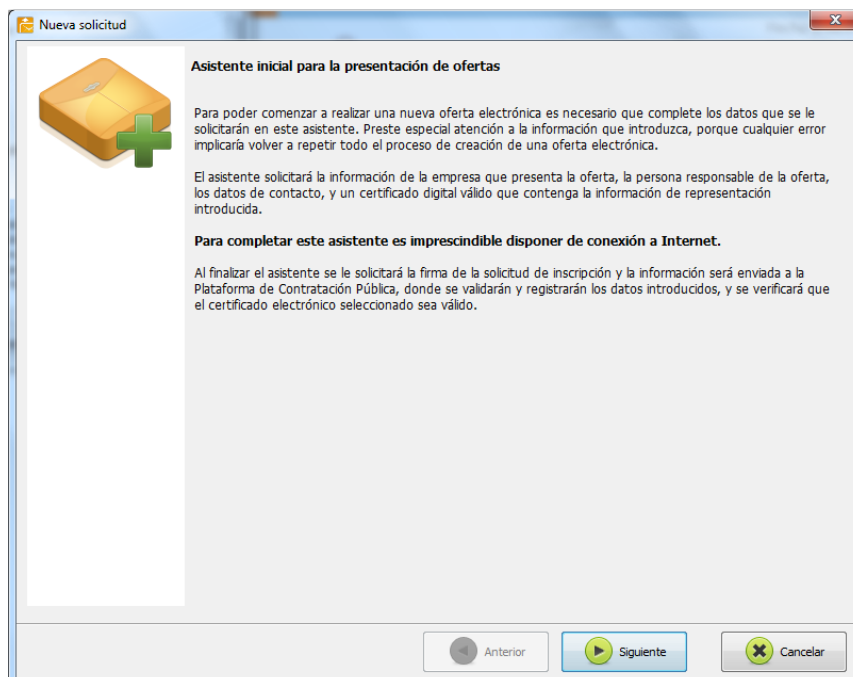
Nueva solicitud

Asistente inicial para la presentación de ofertas

Para poder comenzar a realizar una nueva oferta electrónica es necesario que complete los datos que se le solicitarán en este asistente. Preste especial atención a la información que introduzca, porque cualquier error implicaría volver a repetir todo el proceso de creación de una oferta electrónica.

El asistente solicitará la información de la empresa que presenta la oferta, la persona responsable de la oferta, los datos de contacto, y un certificado digital válido que contenga la información de representación introducida.

Para completar este asistente es imprescindible disponer de conexión a Internet.

Al finalizar el asistente se le solicitará la firma de la solicitud de inscripción y la información será enviada a la Plataforma de Contratación Pública, donde se validarán y registrarán los datos introducidos, y se verificará que el certificado electrónico seleccionado sea válido.

Anterior
Siguiente
Cancelar